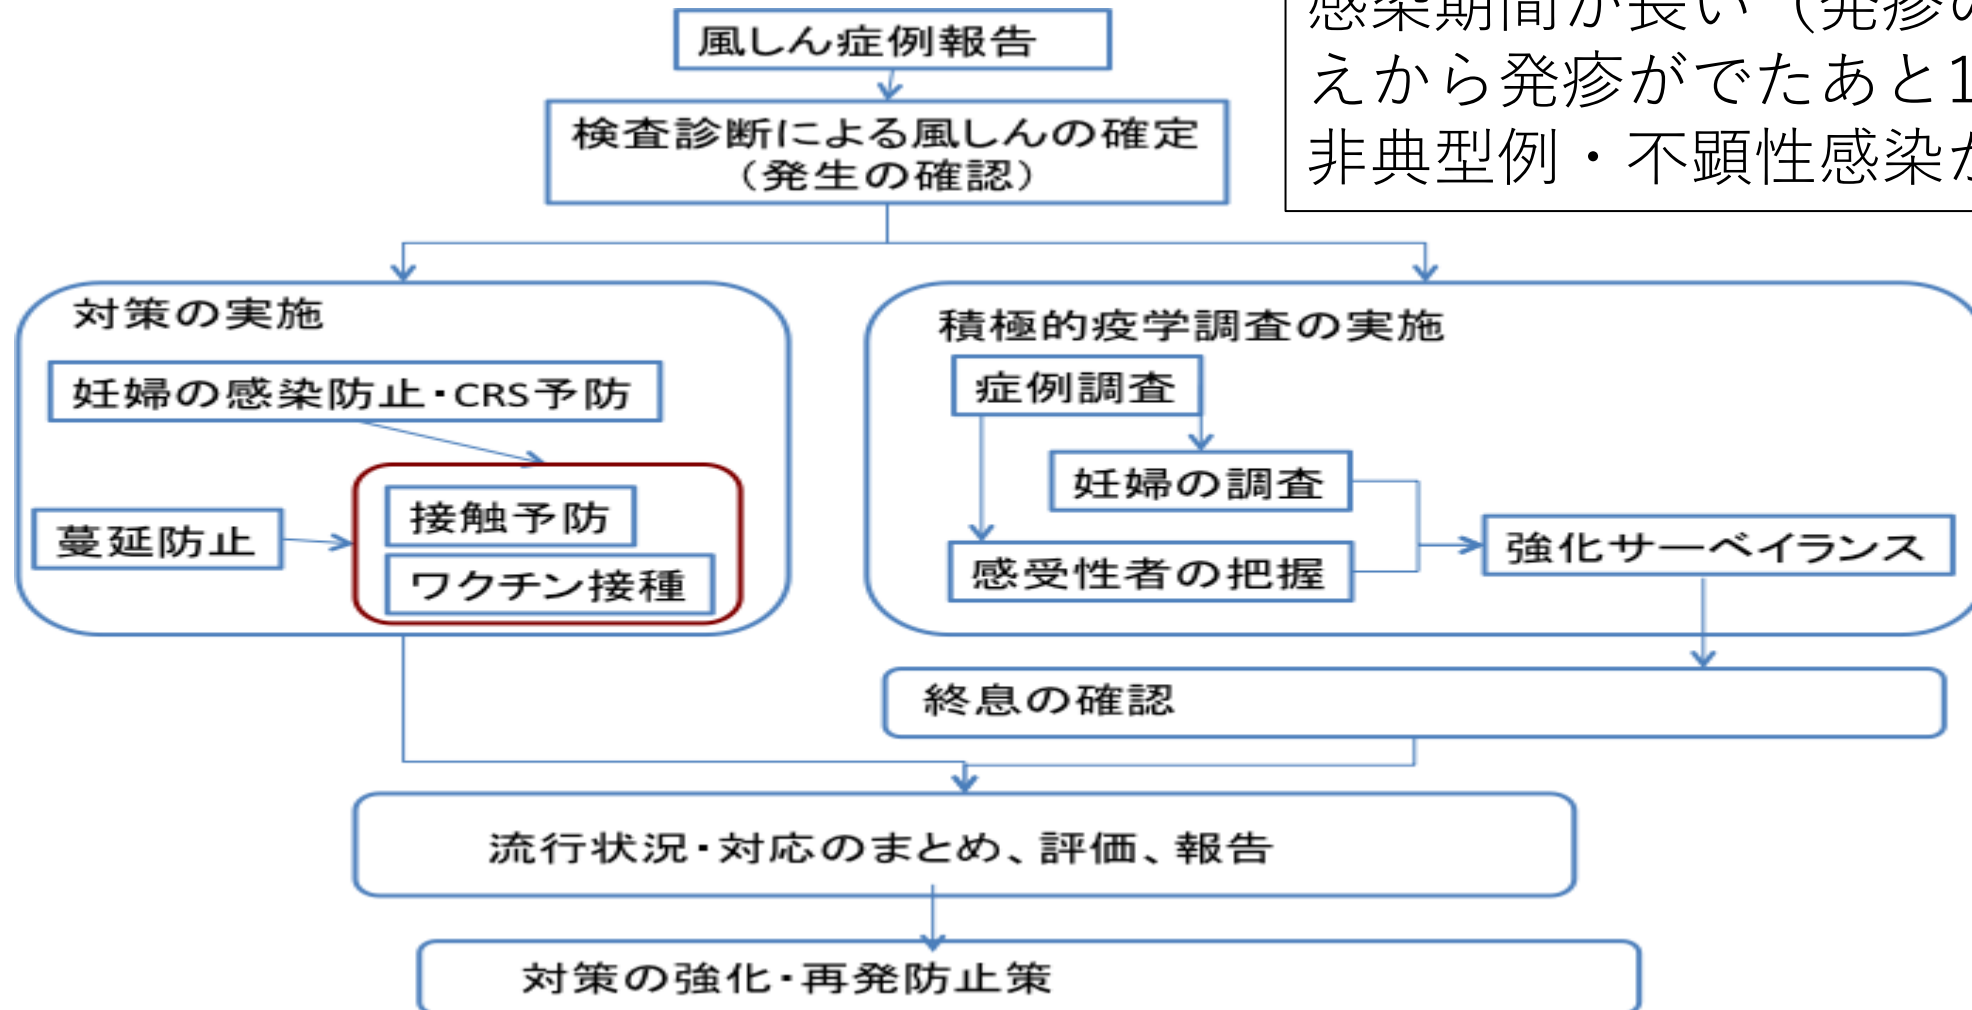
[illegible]
えから発疹がでたあと1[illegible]
非典型例・不顕性感染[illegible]

風しん症例報告

検査診断による風しんの確定（発生の確認）

対策の実施

妊婦の感染防止・CRS予防

蔓延防止

接触予防

ワクチン接種

積極的疫学調査の実施

症例調査

妊婦の調査

感受性者の把握

強化サーベイランス

終息の確認

流行状況・対応のまとめ、評価、報告

対策の強化・再発防止策